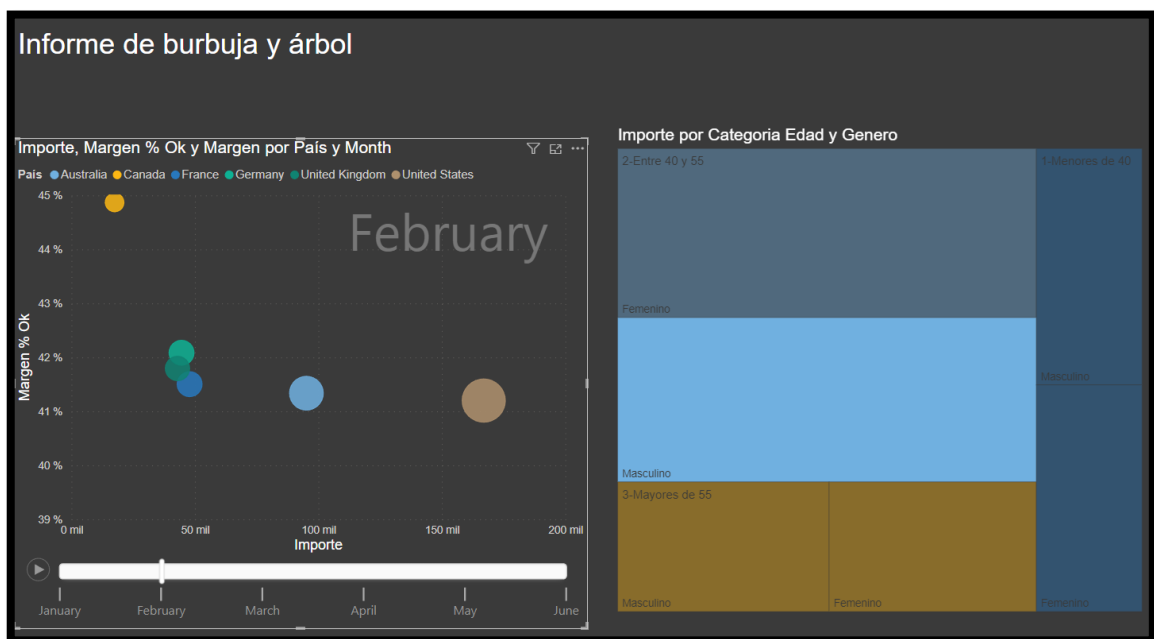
Informe de burbuja y árbol

Importe, Margen % Ok y Margen por País y Month

País ● Australia ● Canada ● France ● Germany ● United Kingdom ● United States

February

45 %
44 %
43 %
42 %
41 %
40 %
39 %

Margen % Ok

0 mil
50 mil
100 mil
150 mil
200 mil

Importe

January
February
March
April
May
June

Importe por Categoria Edad y Genero

2-Entre 40 y 55
Femenino
Masculino
1-Menores de 40
Masculino
Femenino
3-Mayores de 55
Masculino
Femenino